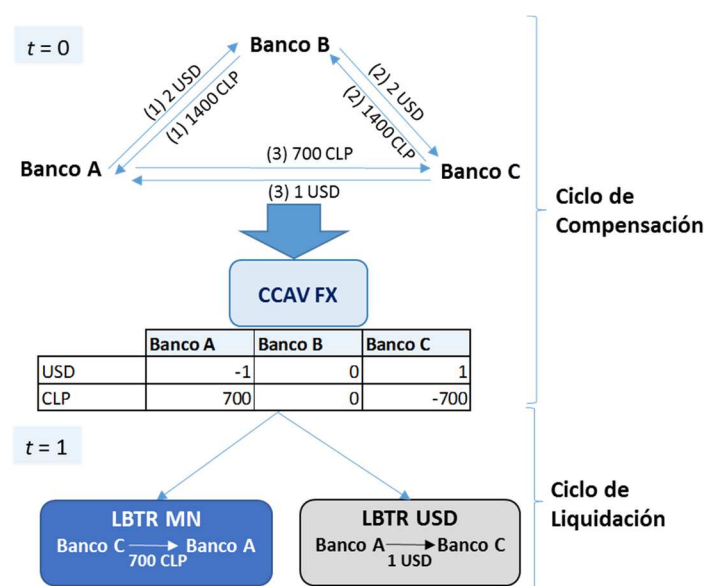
$t = 0$

Banco B

(1) 2 USD
(1) 1400 CLP
(2) 2 USD
(2) 1400 CLP

Banco A
(3) 700 CLP
(3) 1 USD
Banco C

Ciclo de Compensación

CCAV FX

| | Banco A | Banco B | Banco C |
|---|---|---|---|
| USD | -1 | 0 | 1 |
| CLP | 700 | 0 | -700 |

$t = 1$

LBTR MN
Banco C → Banco A
700 CLP

LBTR USD
Banco A → Banco C
1 USD

Ciclo de Liquidación